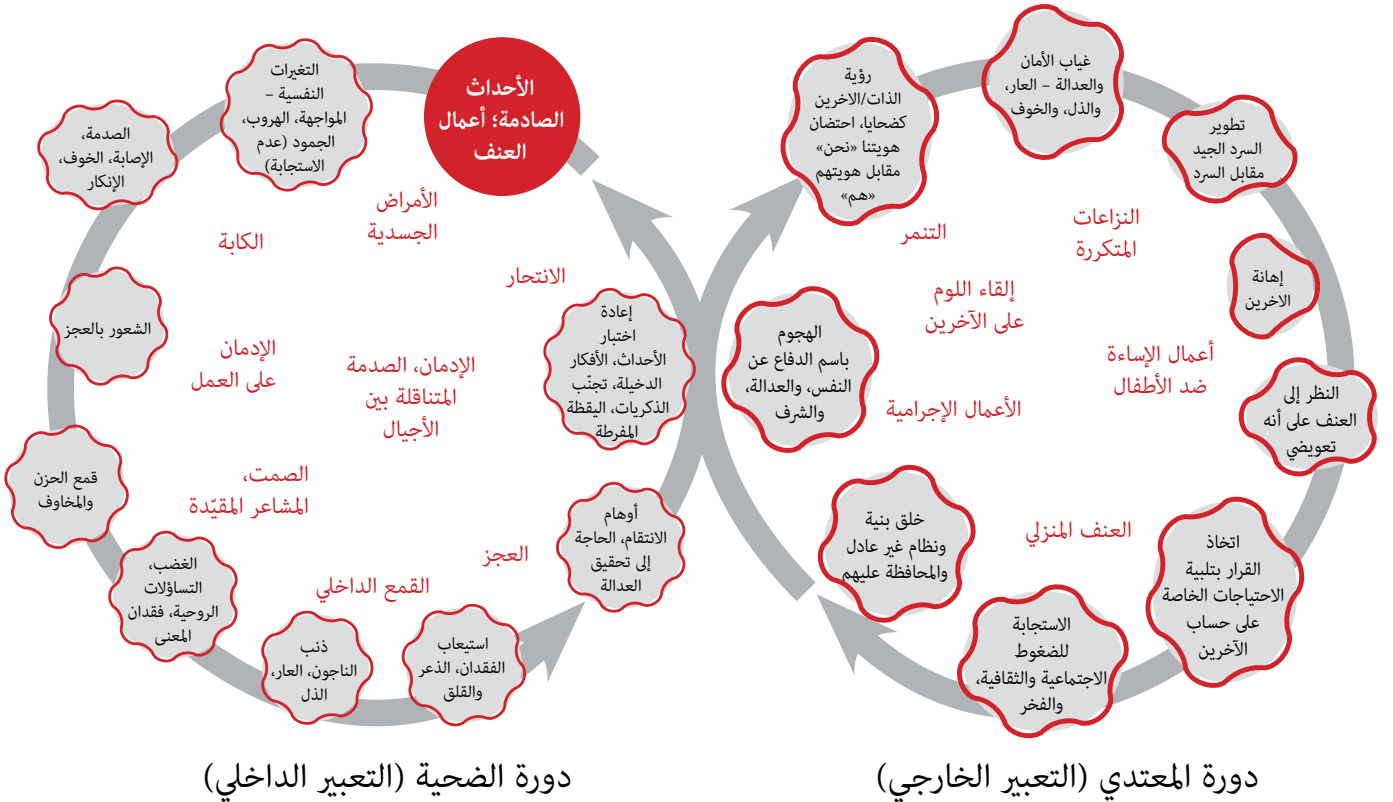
الأحداث الصادمة؛ أعمال العنف

التغيرات النفسية – المواجهة، الهروب، الجمود (عدم الاستجابة)

الصدمة، الإصابة، الخوف، الإنكار

الأمراض الجسدية

الكآبة

الانتحار

الشعور بالعجز

الإدمان على العمل

الإدمان، الصدمة المتناقلة بين الأجيال

إعادة اختبار الأحداث، الأفكار الدخيلة، تجنب الذكريات، اليقظة المفرطة

قمع الحزن والمخاوف

الصمت، المشاعر المقيّدة

أوهام الانتقام، الحاجة إلى تحقيق العدالة

العجز

الغضب، التساؤلات الروحية، فقدان المعنى

القمع الداخلي

ذنب الناجون، العار، الذل

استيعاب الفقدان، الذعر والقلق

دورة الضحية (التعبير الداخلي)

رؤية الذات/الاخرين كضحايا، احتضان هويتنا «نحن» مقابل هويتهم «هم»

غياب الأمان والعدالة – العار، والذل، والخوف

تطوير السرد الجيد مقابل السرد

التنمر

النزاعات المتكررة

إلقاء اللوم على الآخرين

إهانة الاخرين

الهجوم باسم الدفاع عن النفس، والعدالة، والشرف

أعمال الإساءة ضد الأطفال

الأعمال الإجرامية

النظر إلى العنف على أنه تعويضي

العنف المنزلي

خلق بنية ونظام غير عادل والمحافظة عليهم

اتخاذ القرار بتلبية الاحتياجات الخاصة على حساب الآخرين

الاستجابة للضغوط الاجتماعية والثقافية، والفخر

دورة المعتدي (التعبير الخارجي)